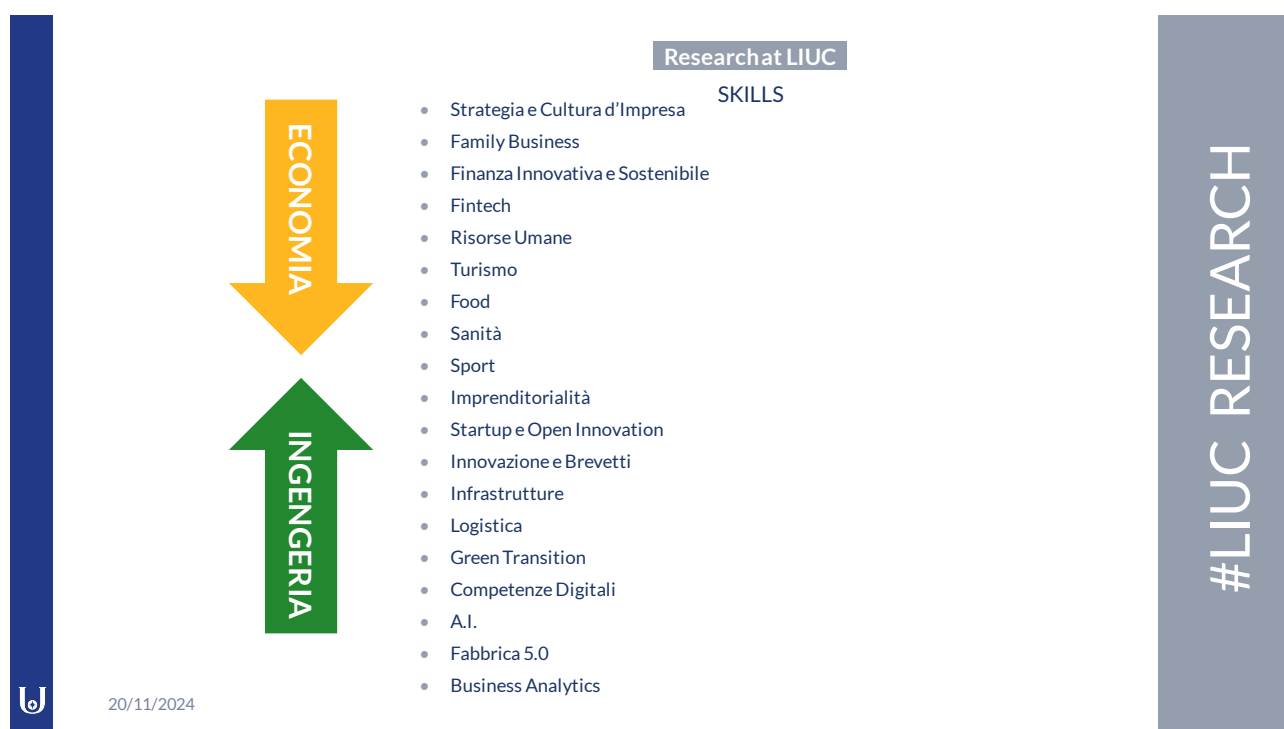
Research at LIUC

SKILLS

ECONOMIA

INGENGERIA

- Strategia e Cultura d'Impresa
- Family Business
- Finanza Innovativa e Sostenibile
- Fintech
- Risorse Umane
- Turismo
- Food
- Sanità
- Sport
- Imprenditorialità
- Startup e Open Innovation
- Innovazione e Brevetti
- Infrastrutture
- Logistica
- Green Transition
- Competenze Digitali
- A.I.
- Fabbrica 5.0
- Business Analytics

#LIUC RESEARCH

20/11/2024